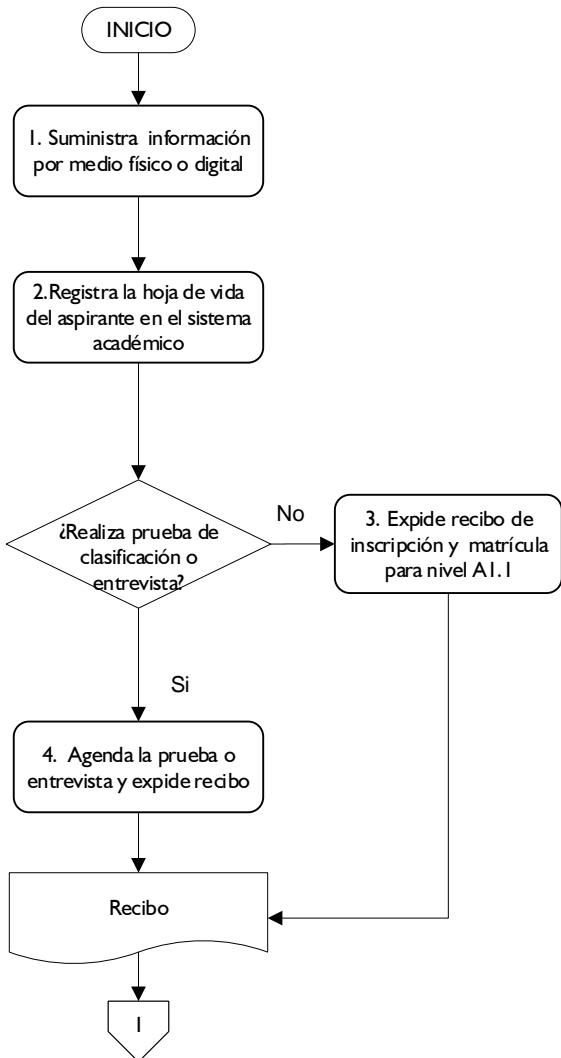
INICIO

1. Suministra información por medio físico o digital

2.Registra la hoja de vida del aspirante en el sistema académico

¿Realiza prueba de clasificación o entrevista?

No

3. Expide recibo de inscripción y matrícula para nivel A1.1

Si

4. Agenda la prueba o entrevista y expide recibo

Recibo

1